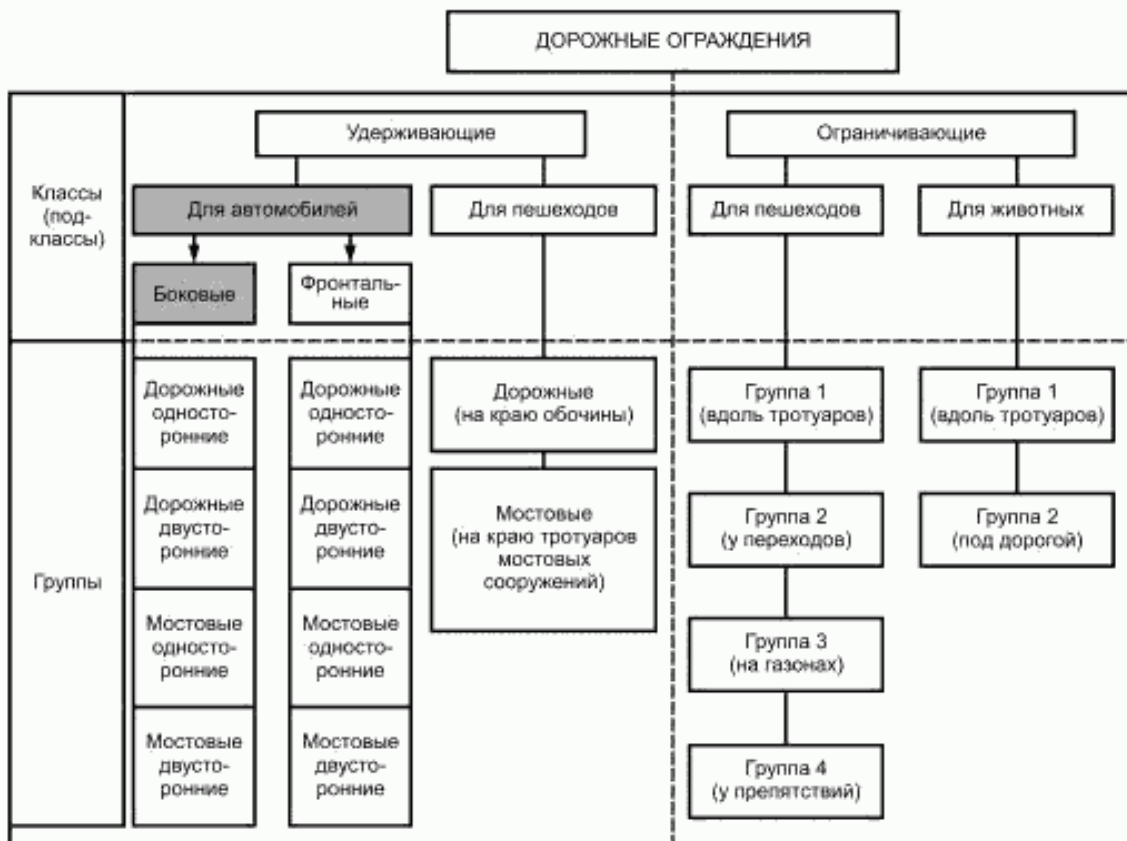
ДОРОЖНЫЕ ОГРАЖДЕНИЯ

Классы (подклассы)

Удерживающие

Для автомобилей

Боковые

Фронтальные

Для пешеходов

Ограничивающие

Для пешеходов

Для животных

Группы

Дорожные односторонние

Дорожные двусторонние

Мостовые односторонние

Мостовые двусторонние

Дорожные односторонние

Дорожные двусторонние

Мостовые односторонние

Мостовые двусторонние

Дорожные (на краю обочины)

Мостовые (на краю тротуаров мостовых сооружений)

Группа 1 (вдоль тротуаров)

Группа 2 (у переходов)

Группа 3 (на газонах)

Группа 4 (у препятствий)

Группа 1 (вдоль тротуаров)

Группа 2 (под дорогой)